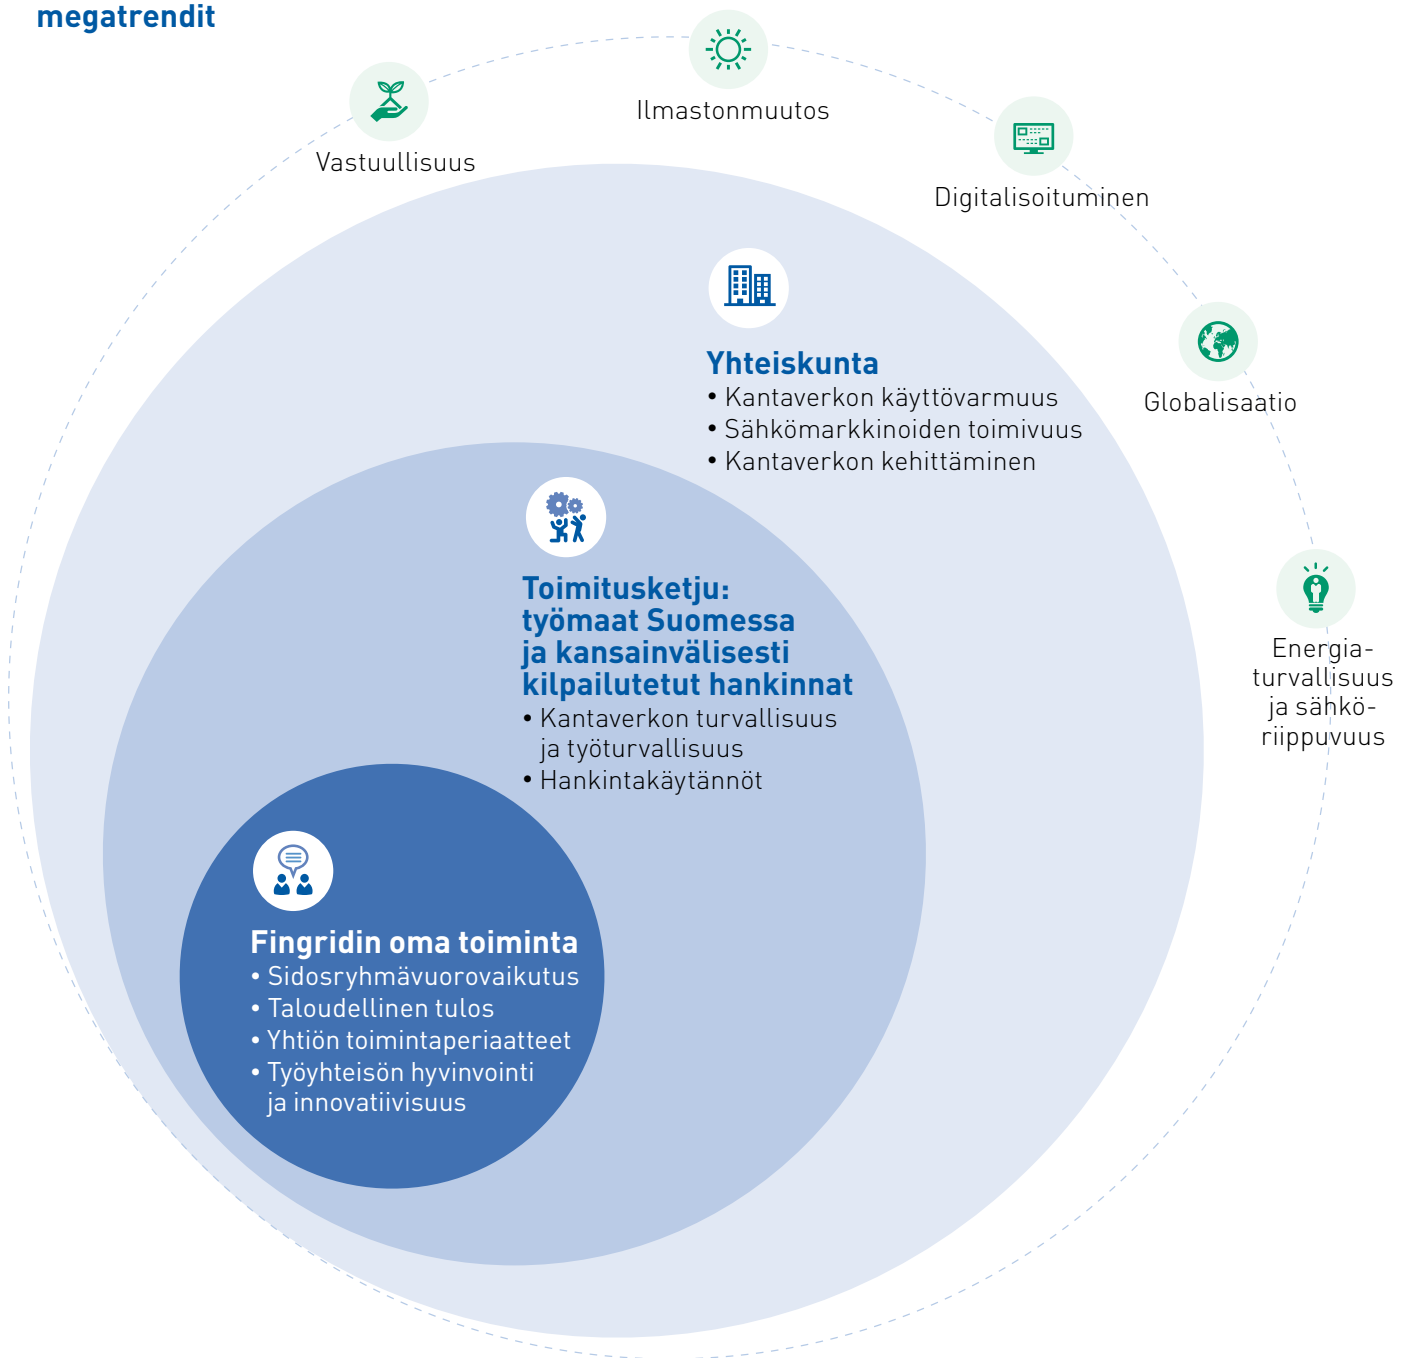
megatrendit

Vastuullisuus

Ilmastonmuutos

Digitalisoituminen

Globalisaatio

Energiaturvallisuus ja sähköriippuvuus

Yhteiskunta
• Kantaverkon käyttövarmuus
• Sähkömarkkinoiden toimivuus
• Kantaverkon kehittäminen

Toimitusketju: työmaat Suomessa ja kansainvälisesti kilpailutetut hankinnat
• Kantaverkon turvallisuus ja työturvallisuus
• Hankintakäytännöt

Fingridin oma toiminta
• Sidosryhmävuorovaikutus
• Taloudellinen tulos
• Yhtiön toimintaperiaatteet
• Työyhteisön hyvinvointi ja innovatiivisuus